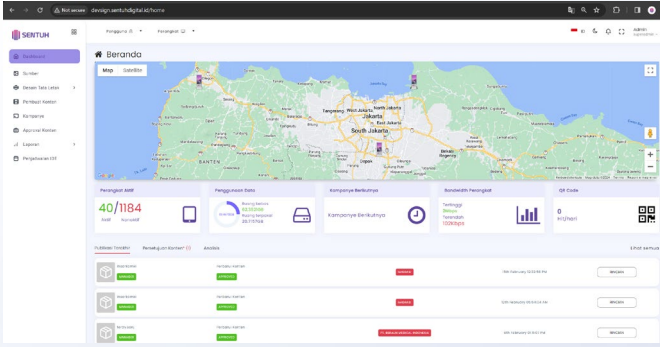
Not secure devsign.sentuhdigital.id/home

SENTUH

Pengguna Perangkat

Admin

Dashboard
Sumber
Desain Tata Letak
Publikasi Konten
Kampanye
Approval Konten
Laporan
Pengaturan OTT

Beranda

Map Satellite

Tangerang West Jakarta Jakarta South Jakarta Bekasi Depok Bogor BANTEN Karawang

Perangkat Aktif
40/1184
Aktif Non-aktif

Penggunaan Data
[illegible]

Kampanye Berikutnya
Kampanye Berikutnya

Bandwidth Perangkat
Tertinggi
Terendah

QR Code
0

Publikasi Terakhir Persetujuan Konten Analisis

Lihat semua

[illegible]
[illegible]
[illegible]
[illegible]
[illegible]
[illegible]
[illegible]
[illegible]
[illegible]
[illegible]
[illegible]
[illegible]